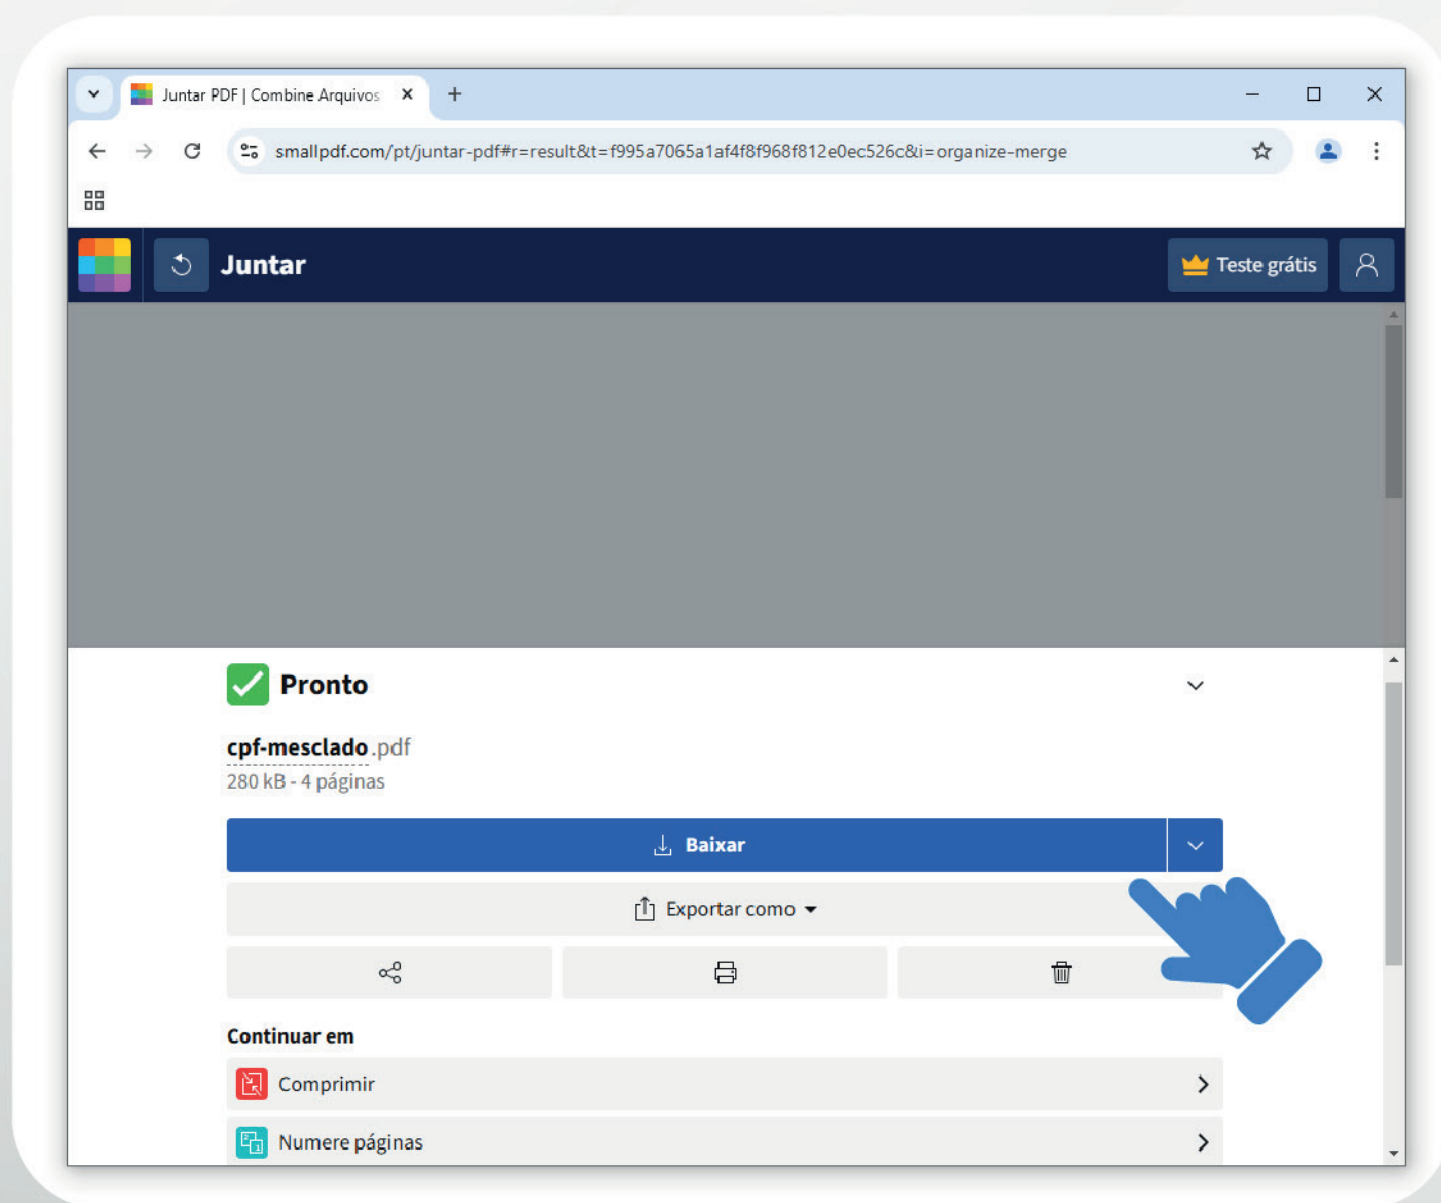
Juntar PDF | Combine Arquivos

smallpdf.com/pt/juntar-pdf#r=result&t=f995a7065a1af4f8f968f812e0ec526c&i=organize-merge

Juntar

Teste grátis

Pronto

cpf-mesclado.pdf

280 kB - 4 páginas

Baixar

Exportar como

Continuar em

Comprimir

Numere páginas